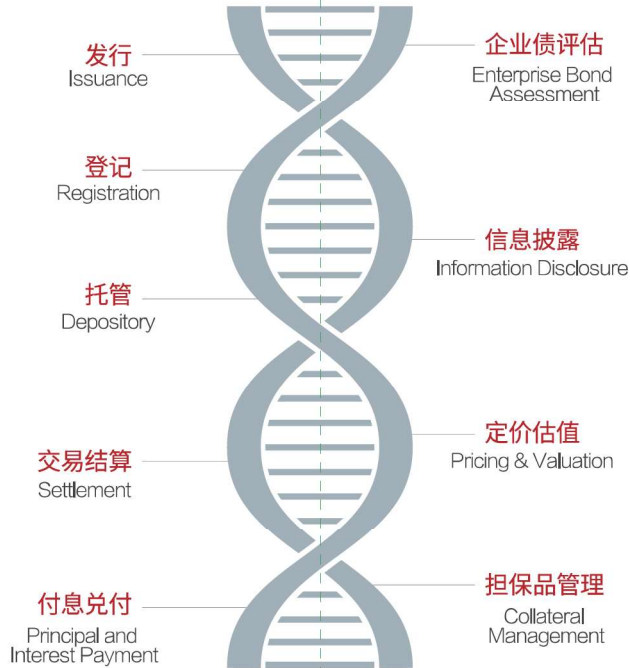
发行
Issuance

企业债评估
Enterprise Bond Assessment

登记
Registration

信息披露
Information Disclosure

托管
Depository

定价估值
Pricing & Valuation

交易结算
Settlement

担保品管理
Collateral Management

付息兑付
Principal and Interest Payment